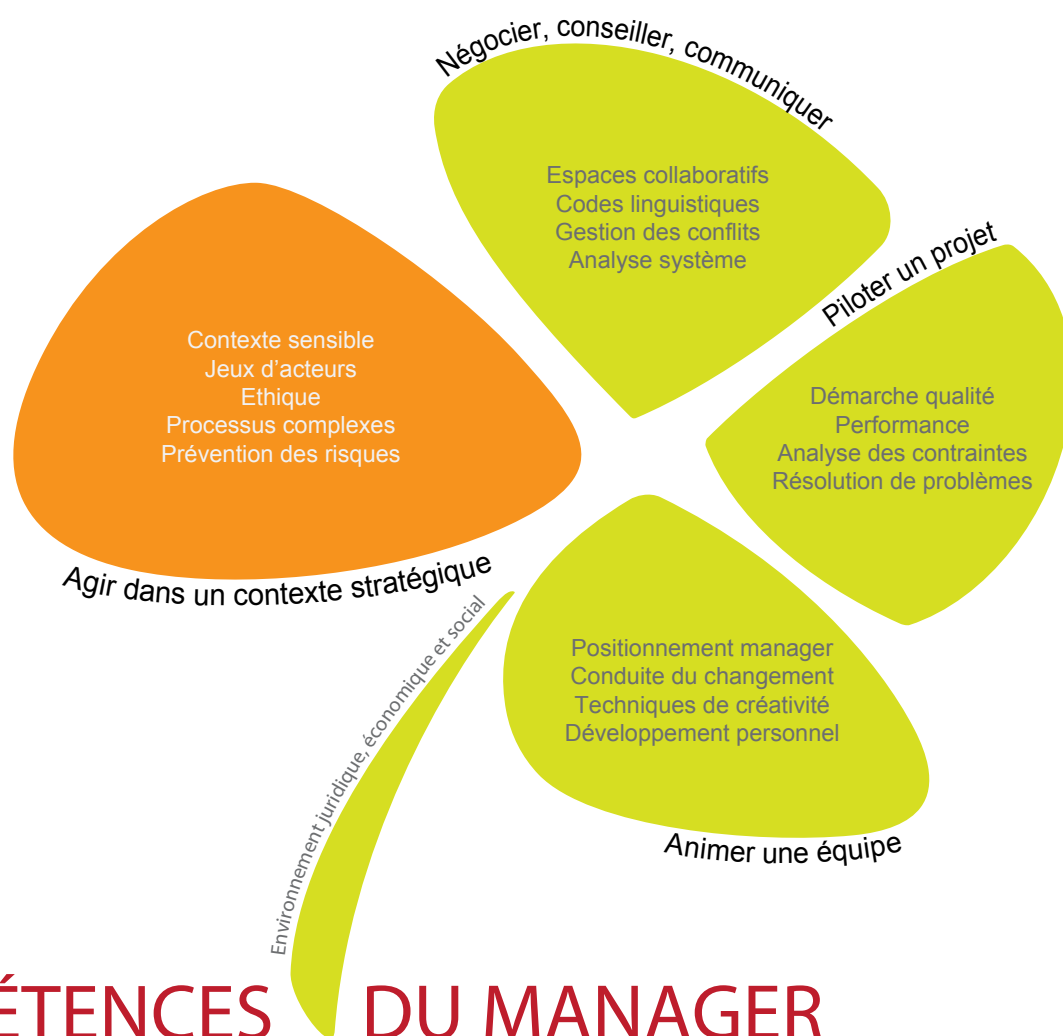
Négocier, conseiller, communiquer

Espaces collaboratifs
Codes linguistiques
Gestion des conflits
Analyse système

Contexte sensible
Jeux d'acteurs
Ethique
Processus complexes
Prévention des risques

Agir dans un contexte stratégique

Piloter un projet

Démarche qualité
Performance
Analyse des contraintes
Résolution de problèmes

Environnement juridique, économique et social

Positionnement manager
Conduite du changement
Techniques de créativité
Développement personnel

Animer une équipe

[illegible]ÉTENCES DU MANAGER